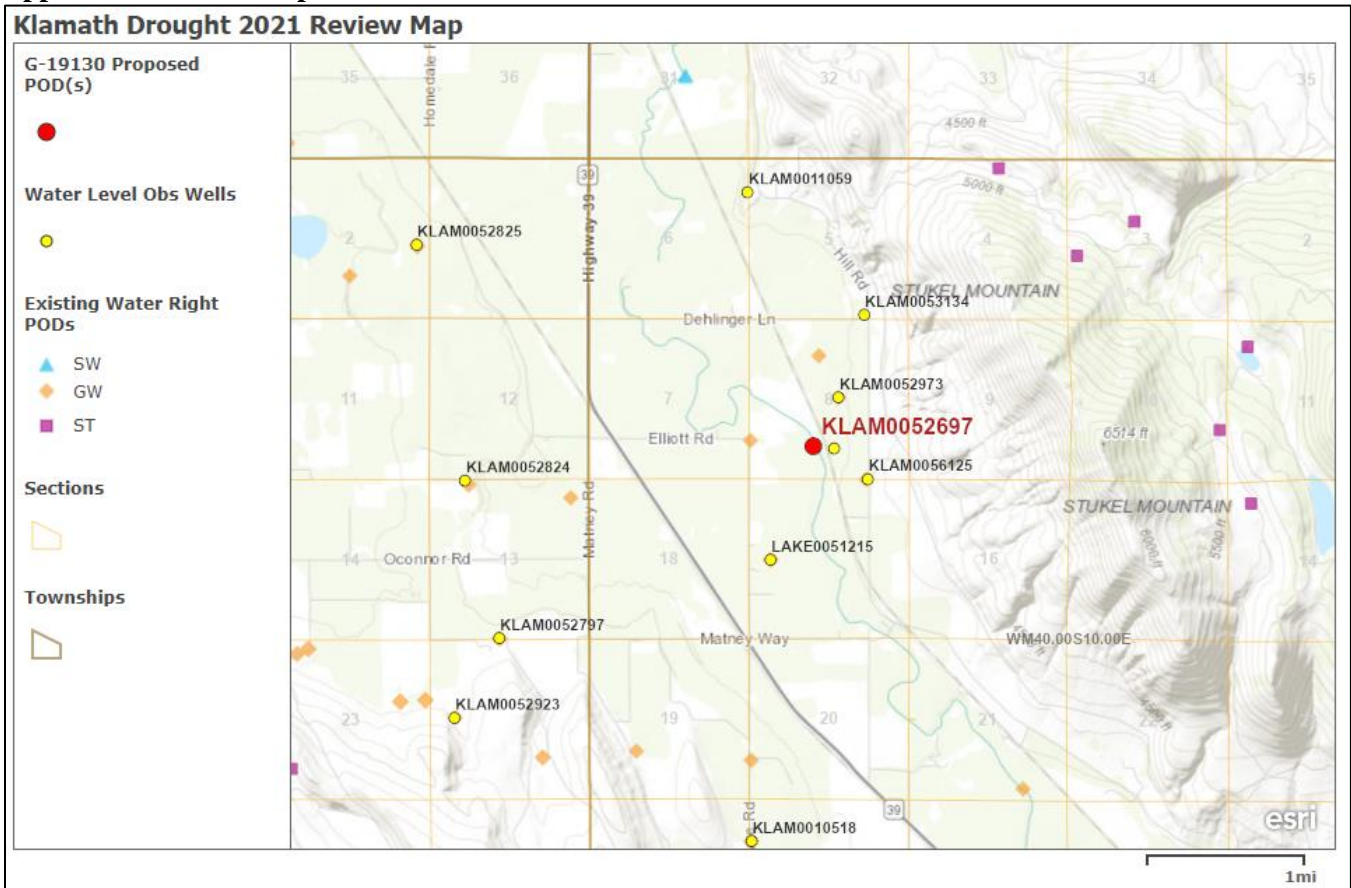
Klamath Drought 2021 Review Map

G-19130 Proposed POD(s)

Water Level Obs Wells

Existing Water Right PODs

SW

GW

ST

Sections

Townships

35
36
31
32
33
34
35
Homedale Rd
4500 ft
39
KLAM0011059
5000 ft
Highway 39
KLAM0052825
2
6
5
Hill Rd
4
3
2
STUKEL MOUNTAIN
KLAM0053134
Dehlinger Ln
KLAM0052973
11
12
7
8
10
11
KLAM0052697
Elliott Rd
6514 ft
KLAM0052824
KLAM0056125
STUKEL MOUNTAIN
Matney Rd
14
Oconnor Rd
13
18
LAKE0051215
16
6000 ft
5500 ft
14
KLAM0052797
Matney Way
WM40.00S10.00E
KLAM0052923
23
19
20
21
22
4500 ft
39
Rd
KLAM0010518
esri
1mi